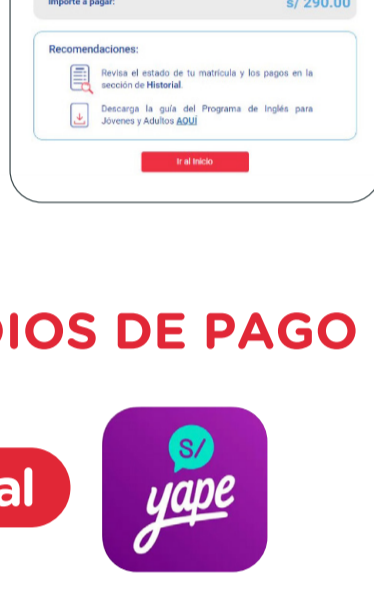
Importe a pagar: S/ 290.00

Recomendaciones:

Revisa el estado de tu matrícula y los pagos en la sección de Historial.

Descarga la guía del Programa de Inglés para Jóvenes y Adultos AQUÍ

Ir al Inicio

DIOS DE PAGO

al

S/

yape